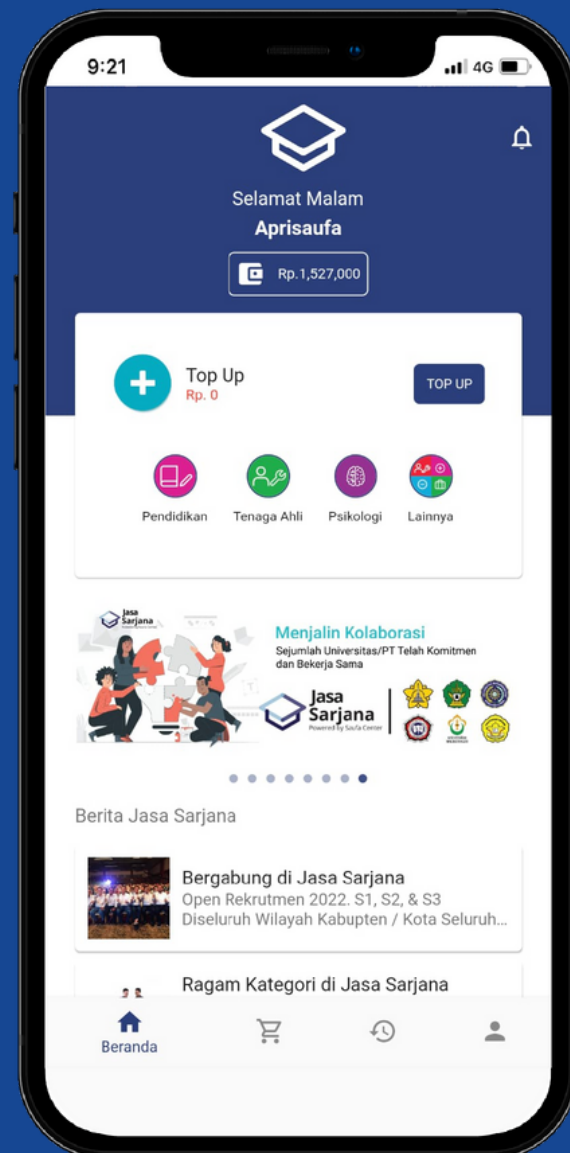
9:21

4G

Selamat Malam

Aprisaufa

Rp.1,527,000

Top Up

Rp. 0

TOP UP

Pendidikan

Tenaga Ahli

Psikologi

Lainnya

Jasa Sarjana

Menjalin Kolaborasi

Sejumlah Universitas/PT Telah Komitmen dan Bekerja Sama

Jasa Sarjana

Powered by Saufa Center

Berita Jasa Sarjana

Bergabung di Jasa Sarjana

Open Rekrutmen 2022. S1, S2, & S3

Diseluruh Wilayah Kabupten / Kota Seluruh...

Ragam Kategori di Jasa Sarjana

Beranda